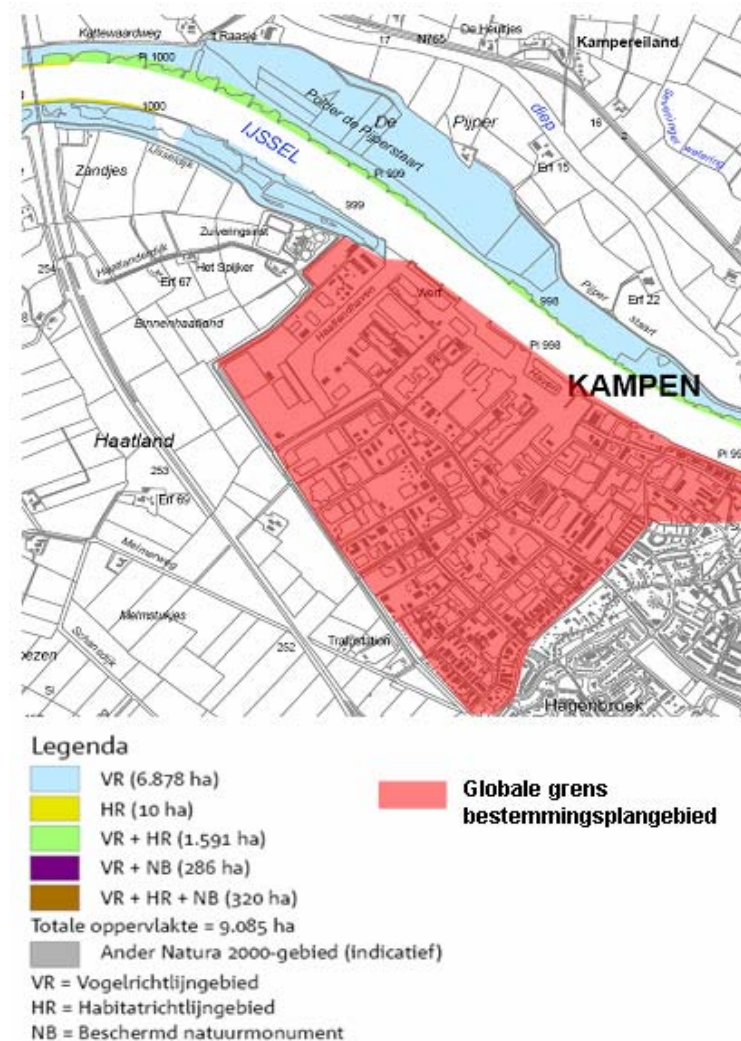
Kattewaardweg
Raasje
17
N765
De Heultjes
Kampereiland
Pl 1000
1000
Polder de Pijperstaart
De
Pijper
diep
16
2
Seveninger wetering
IJSSEL
Zandjes
Pl 999
999
Erf 15
Zuiveringsinst
Haatlanderdijk
Het Spijker
Erf 67
254
Werf
998
Pijper
Erf 22
staart
Binnenhaatland
Pl 998
KAMPEN
Pl 99
Haatland
253
Erf 69
Melmerweg
Melmstukjes
Trafostation
252
Hagenbroek

Legenda
VR (6.878 ha)
HR (10 ha)
VR + HR (1.591 ha)
VR + NB (286 ha)
VR + HR + NB (320 ha)
Totale oppervlakte = 9.085 ha
Ander Natura 2000-gebied (indicatief)
VR = Vogelrichtlijngebied
HR = Habitatrichtlijngebied
NB = Beschermd natuurmonument

Globale grens bestemmingsplangebied